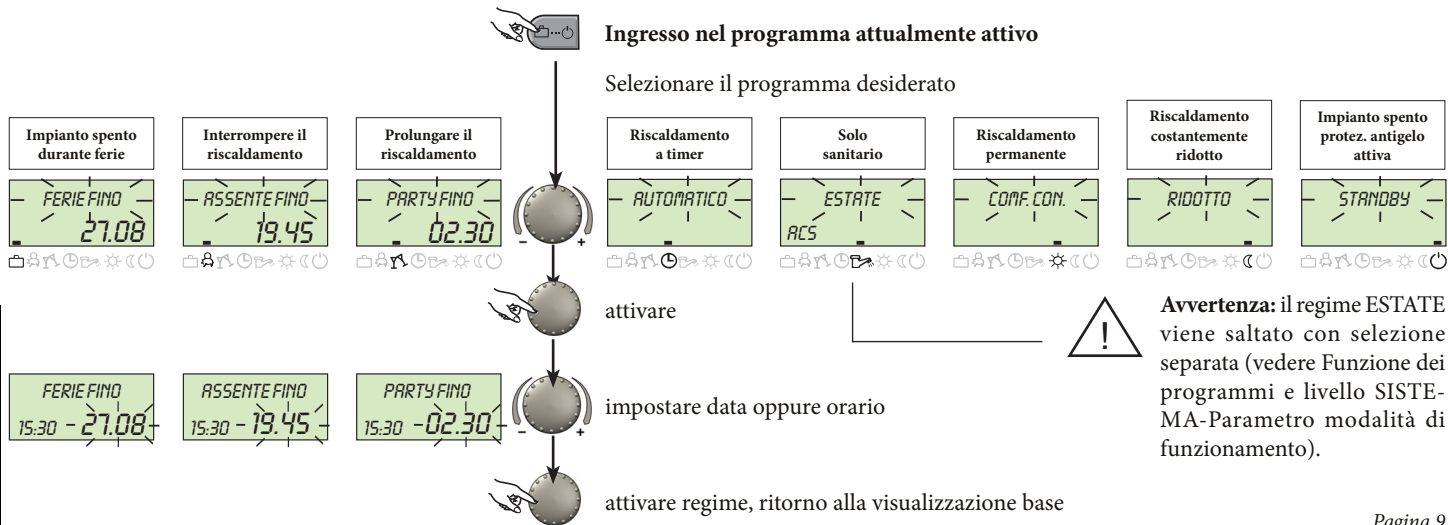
Ingresso nel programma attualmente attivo

Selezionare il programma desiderato

Impianto spento durante ferie

FERIE FINO 27.08

Interrompere il riscaldamento

ASSENTE FINO 19.45

Prolungare il riscaldamento

PARTY FINO 02.30

Riscaldamento a timer

AUTOMATICO

Solo sanitario

ESTATE ACS

Riscaldamento permanente

COMF. CON.

Riscaldamento costantemente ridotto

RIDOTTO

Impianto spento protez. antigelo attiva

STANDBY

– +

attivare

Avvertenza: il regime ESTATE viene saltato con selezione separata (vedere Funzione dei programmi e livello SISTEMA-Parametro modalità di funzionamento).

!

FERIE FINO 15:30 – 27.08

ASSENTE FINO 15:30 – 19.45

PARTY FINO 15:30 – 02.30

– +

impostare data oppure orario

attivare regime, ritorno alla visualizzazione base

Pagina 9